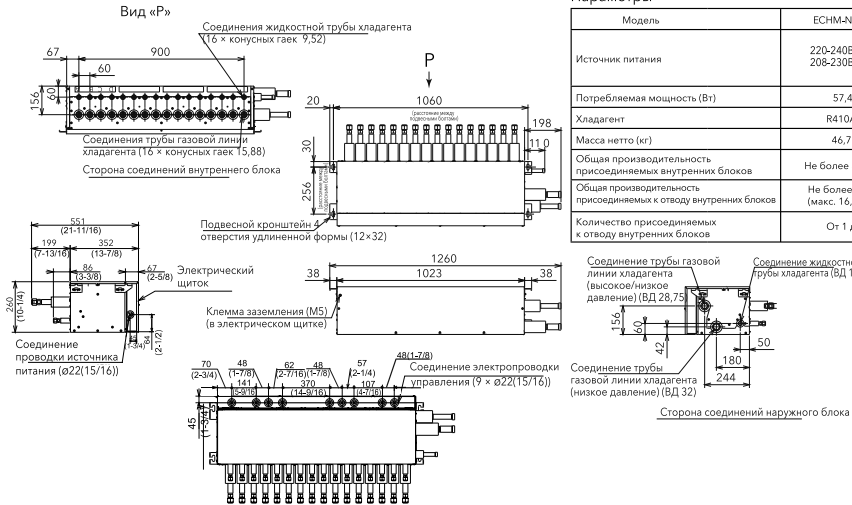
Вид «Р»

Соединения жидкостной трубы хладагента (16 × конусных гаек 9,52)

67
900
60
156
60

Соединения трубы газовой линии хладагента (16 × конусных гаек 15,88)

Сторона соединений внутреннего блока

P

20
1060
(расстояние между подвесными болтами)
198
30
11 0
256
(расстояние между подвесными болтами)

Подвесной кронштейн отверстия удлиненной формы (12×32)

551 (21-11/16)
199 (7-13/16)
352 (13-7/8)
86 (3-3/8)
67 (2-5/8)
Электрический щиток
260 (10-1/4)
64 (2-1/2)
(1-3/4)

Соединение проводки источника питания (Ø22(15/16))

1260
38
1023
38

Клемма заземления (М5) (в электрическом щитке)

70 (2-3/4)
48 (1-7/8)
141 (5-9/16)
62 (2-7/16)
48 (1-7/8)
370 (14-9/16)
57 (2-1/4)
107 (4-7/16)
48(1-7/8)

Соединение электропроводки управления (9 × Ø22(15/16))

45 (1-3/4)
25
25

Параметры

| Модель | ECHM-N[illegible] |
|---|---|
| Источник питания | 220-240В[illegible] 208-230В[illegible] |
| Потребляемая мощность (Вт) | 57,4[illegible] |
| Хладагент | R410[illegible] |
| Масса нетто (кг) | 46,7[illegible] |
| Общая производительность присоединяемых внутренних блоков | Не более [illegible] |
| Общая производительность присоединяемых к отводу внутренних блоков | Не более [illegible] (макс. 16,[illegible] |
| Количество присоединяемых к отводу внутренних блоков | От 1 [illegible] |

Соединение трубы газовой линии хладагента (высокое/низкое давление) (ВД 28,75)

Соединение жидкостно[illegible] трубы хладагента (ВД 1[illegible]

156
60
42
50
180
244

Соединение трубы газовой линии хладагента (низкое давление) (ВД 32)

Сторона соединений наружного блока